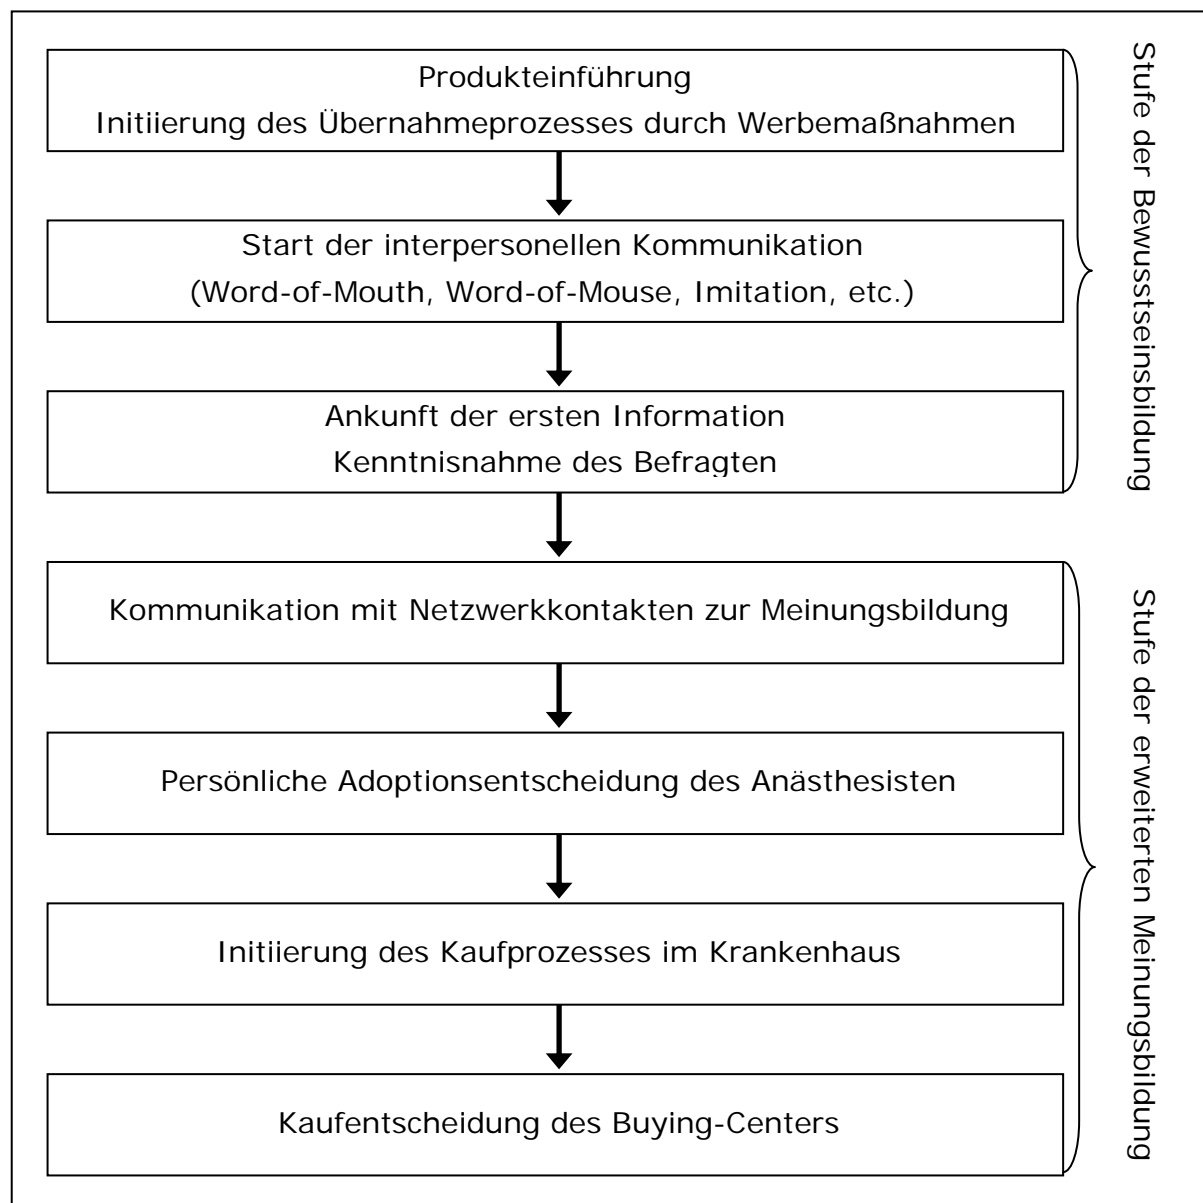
Produkteinführung
Initiierung des Übernahmeprozesses durch Werbemaßnahmen

Start der interpersonellen Kommunikation
(Word-of-Mouth, Word-of-Mouse, Imitation, etc.)

Ankunft der ersten Information
Kenntnisnahme des Befragten

Stufe der Bewusstseinsbildung

Kommunikation mit Netzwerkkontakten zur Meinungsbildung

Persönliche Adoptionsentscheidung des Anästhesisten

Initiierung des Kaufprozesses im Krankenhaus

Kaufentscheidung des Buying-Centers

Stufe der erweiterten Meinungsbildung